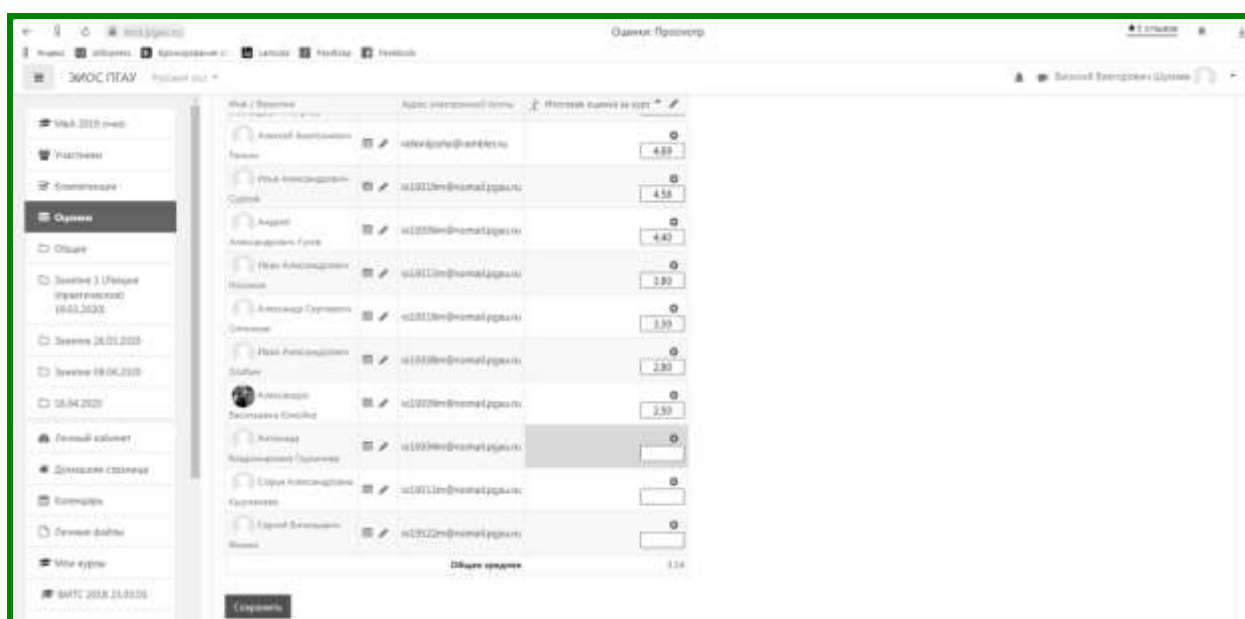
Оценки: Просмотр

ЭИОС ПГАУ Русский (ru)

Маб 2019 очно
Участники
Компетенции
Оценки
Общее
Занятие 1 (Лекция практическое) 19.03.2020
Занятие 26.03.2020
Занятие 09.04.2020
16.04.2020
Личный кабинет
Домашняя страница
Календарь
Личные файлы
Мои курсы
ФИТС 2018 23.03.06

| Имя / Фамилия | | Адрес электронной почты | Итоговая оценка за курс |
|---|---|---|---|
| Алексей Анатольевич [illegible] | | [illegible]@rambler.ru | 4.69 |
| Илья Александрович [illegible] | | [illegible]@nomail.pgau.ru | 4.58 |
| Андрей Александрович Гусев | | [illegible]@nomail.pgau.ru | 4.40 |
| Иван Александрович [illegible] | | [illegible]@nomail.pgau.ru | 3.80 |
| Александр Сергеевич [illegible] | | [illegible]@nomail.pgau.ru | 3.33 |
| Иван Александрович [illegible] | | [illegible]@nomail.pgau.ru | 2.80 |
| Александр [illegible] | | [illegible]@nomail.pgau.ru | 2.50 |
| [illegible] | | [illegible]@nomail.pgau.ru | |
| Сергей Александрович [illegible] | | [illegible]@nomail.pgau.ru | |
| Сергей Витальевич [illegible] | | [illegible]@nomail.pgau.ru | |
| | | Общее среднее | 3.14 |

Сохранить